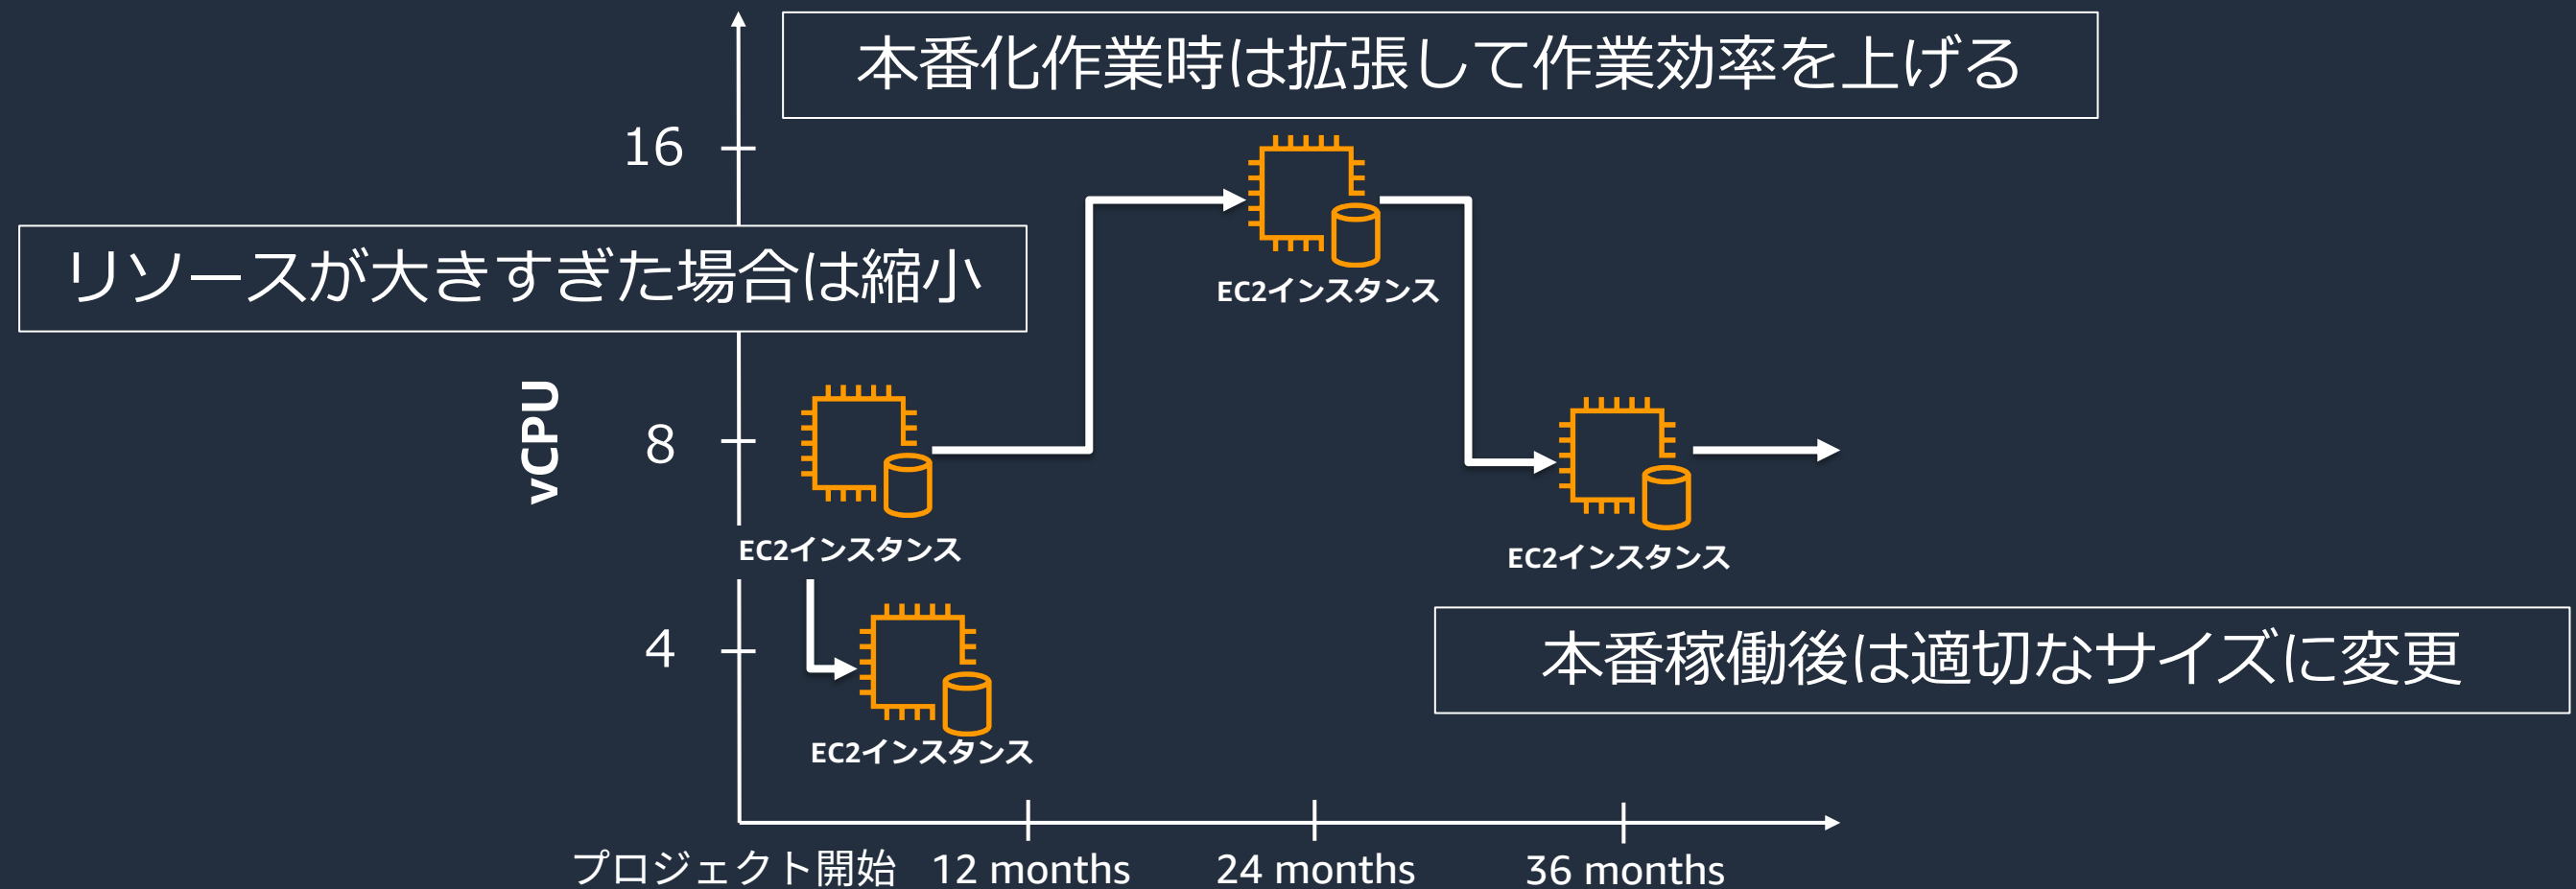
本番化作業時は拡張して作業効率を上げる

16

リソースが大きすぎた場合は縮小

EC2インスタンス

vCPU

8

EC2インスタンス

EC2インスタンス

4

EC2インスタンス

本番稼働後は適切なサイズに変更

プロジェクト開始 12 months 24 months 36 months